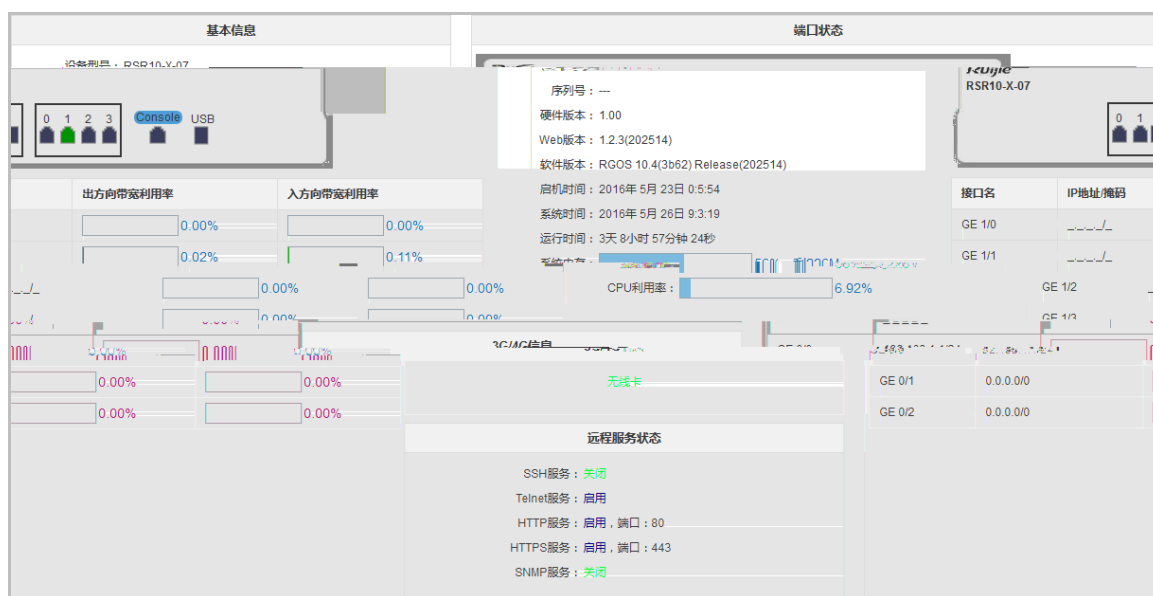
基本信息

端口状态

设备型号：RSR10-X-07

0 1 2 3 Console USB

序列号：---
硬件版本：1.00
Web版本：1.2.3(202514)
软件版本：RGOS 10.4(3b62) Release(202514)
启机时间：2016年 5月 23日 0:5:54
系统时间：2016年 5月 26日 9:3:19
运行时间：3天 8小时 57分钟 24秒
系统内存：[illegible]

Ruijie
RSR10-X-07

0 1

出方向带宽利用率 | 入方向带宽利用率
0.00% | 0.00%
0.02% | 0.11%

接口名 | IP地址/掩码
GE 1/0 | _._._._/_
GE 1/1 | _._._._/_
GE 1/2
GE 1/3

_._._._/_ 0.00% 0.00%

CPU利用率： 6.92%

3G/4G信息

无线卡

0.00% 0.00%
0.00% 0.00%

GE 0/1 | 0.0.0.0/0
GE 0/2 | 0.0.0.0/0

远程服务状态

SSH服务：关闭
Telnet服务：启用
HTTP服务：启用，端口：80
HTTPS服务：启用，端口：443
SNMP服务：关闭